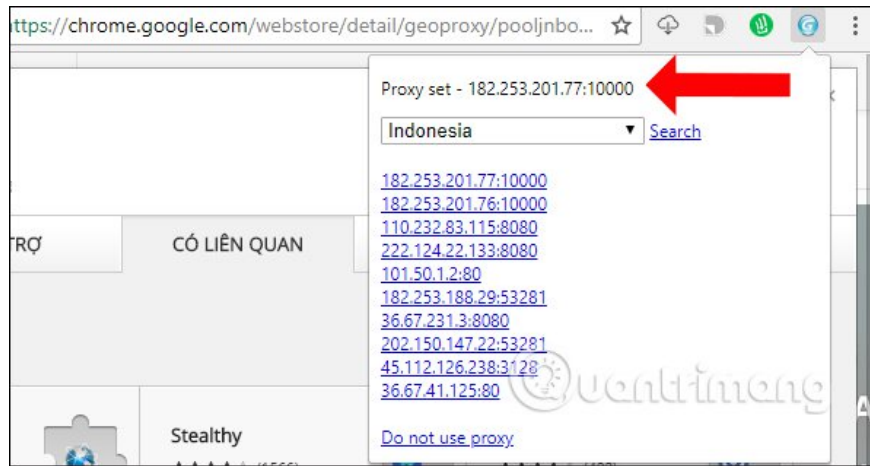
ttps://chrome.google.com/webstore/detail/geoproxy/pooljnbo...

Proxy set - 182.253.201.77:10000

Indonesia

Search

182.253.201.77:10000
182.253.201.76:10000
110.232.83.115:8080
222.124.22.133:8080
101.50.1.2:80
182.253.188.29:53281
36.67.231.3:8080
202.150.147.22:53281
45.112.126.238:3128
36.67.41.125:80

Do not use proxy

TRỢ

CÓ LIÊN QUAN

Stealthy

Quantrimang